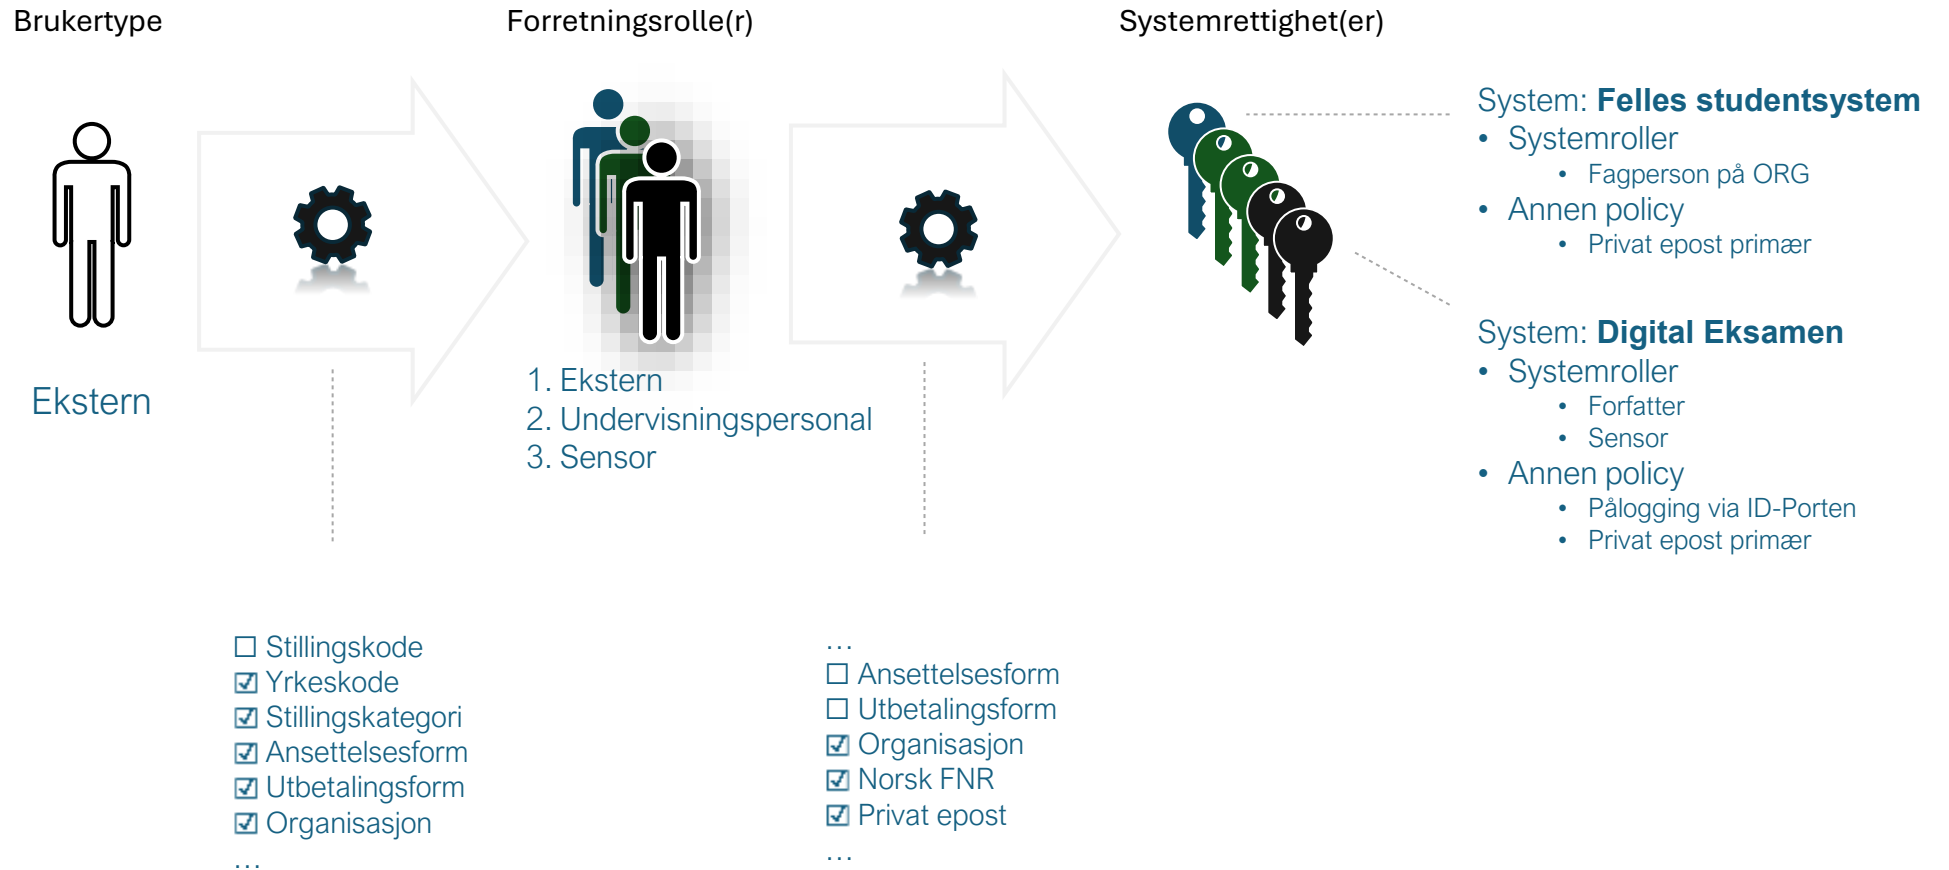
Brukertype

Forretningsrolle(r)

Systemrettighet(er)

Ekstern

1. Ekstern
2. Undervisningspersonal
3. Sensor

System: **Felles studentsystem**
- Systemroller
  - Fagperson på ORG
- Annen policy
  - Privat epost primær

System: **Digital Eksamen**
- Systemroller
  - Forfatter
  - Sensor
- Annen policy
  - Pålogging via ID-Porten
  - Privat epost primær

☐ Stillingskode
☑ Yrkeskode
☑ Stillingskategori
☑ Ansettelsesform
☑ Utbetalingsform
☑ Organisasjon
…

…
☐ Ansettelsesform
☐ Utbetalingsform
☑ Organisasjon
☑ Norsk FNR
☑ Privat epost
…